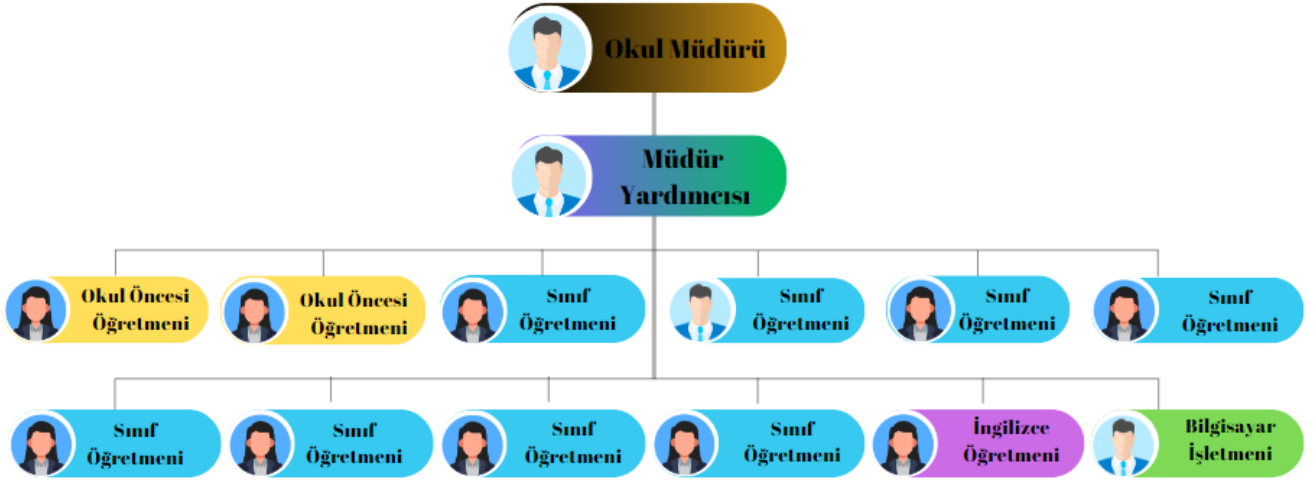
Okul Müdürü

Müdür Yardımcısı

Okul Öncesi Öğretmeni

Okul Öncesi Öğretmeni

Sınıf Öğretmeni

Sınıf Öğretmeni

Sınıf Öğretmeni

Sınıf Öğretmeni

Sınıf Öğretmeni

Sınıf Öğretmeni

Sınıf Öğretmeni

Sınıf Öğretmeni

İngilizce Öğretmeni

Bilgisayar İşletmeni